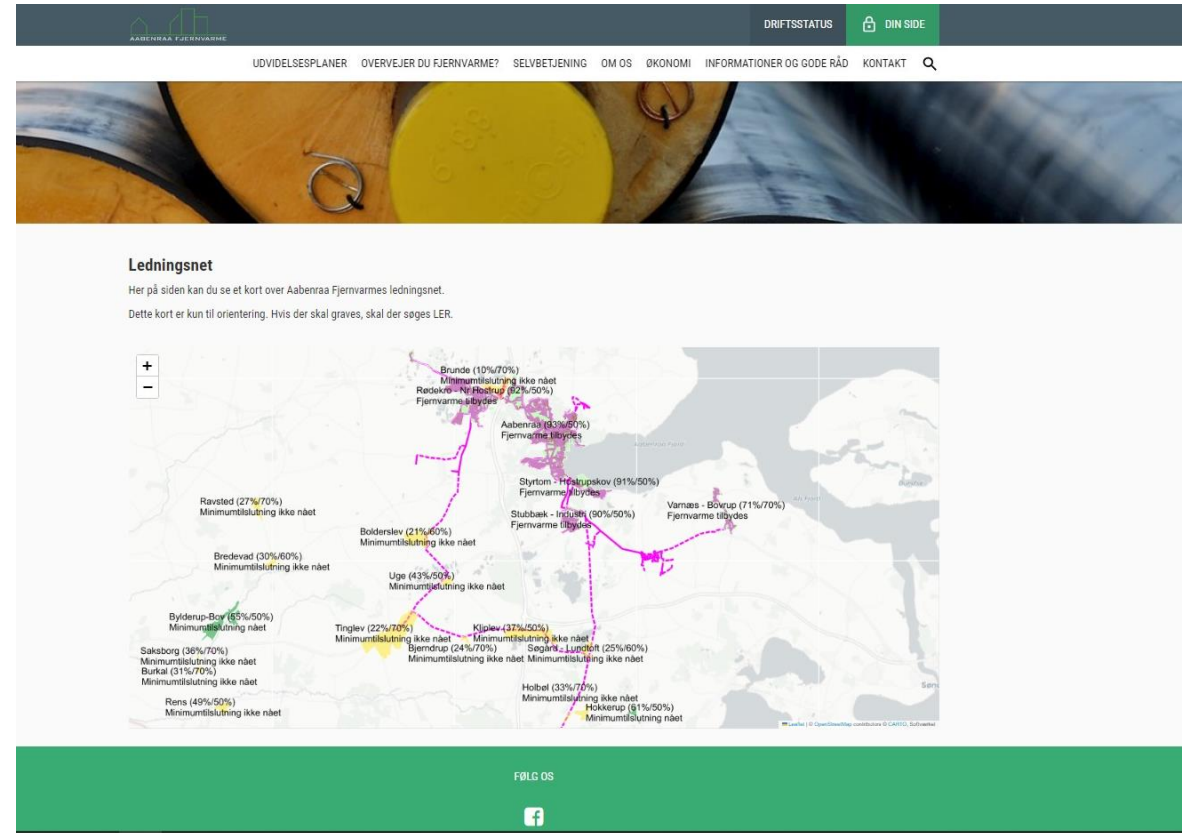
AABENRAA FJERNVARME

DRIFTSSTATUS DIN SIDE

UDVIDELSESPLANER OVERVEJER DU FJERNVARME? SELVBETJENING OM OS ØKONOMI INFORMATIONER OG GODE RÅD KONTAKT

Ledningsnet

Her på siden kan du se et kort over Aabenraa Fjernvarmes ledningsnet.

Dette kort er kun til orientering. Hvis der skal graves, skal der søges LER.

+
−

Brunde (10%/70%)
Minimumtilslutning ikke nået
Rødekro - Nr Hostrup (62%/50%)
Fjernvarme tilbydes
Aabenraa (93%/50%)
Fjernvarme tilbydes
Styrtom - Hjelmstrupskov (91%/50%)
Fjernvarme tilbydes
Stubbæk - Industri (90%/50%)
Fjernvarme tilbydes
Varnæs - Bovrup (71%/70%)
Fjernvarme tilbydes
Ravsted (27%/70%)
Minimumtilslutning ikke nået
Bolderslev (21%/60%)
Minimumtilslutning ikke nået
Bredevad (30%/60%)
Minimumtilslutning ikke nået
Uge (43%/50%)
Minimumtilslutning ikke nået
Bylderup-Bov (55%/50%)
Minimumtilslutning nået
Tinglev (22%/70%)
Minimumtilslutning ikke nået
Kliplev (37%/50%)
Minimumtilslutning ikke nået
Bjerndrup (24%/70%)
Minimumtilslutning ikke nået
Søgard - Lundtoft (25%/60%)
Minimumtilslutning ikke nået
Saksborg (36%/70%)
Minimumtilslutning ikke nået
Burkal (31%/70%)
Minimumtilslutning ikke nået
Rens (49%/50%)
Minimumtilslutning ikke nået
Holbøl (33%/70%)
Minimumtilslutning ikke nået
Hokkerup (61%/50%)
Minimumtilslutning nået

Leaflet | © OpenStreetMap contributors © CARTO, Softvarket

FØLG OS